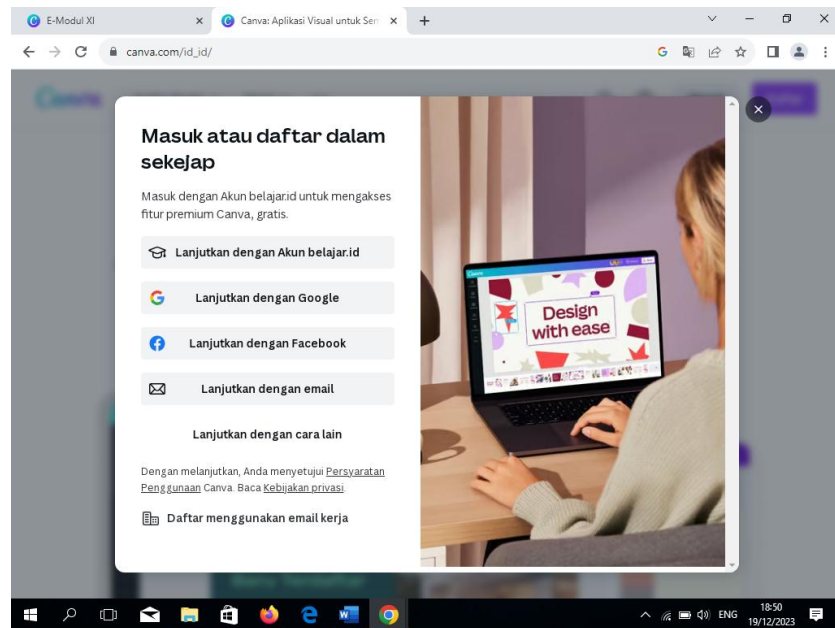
E-Modul XI
Canva: Aplikasi Visual untuk Sem
canva.com/id_id/

Masuk atau daftar dalam sekejap

Masuk dengan Akun belajar.id untuk mengakses fitur premium Canva, gratis.

Lanjutkan dengan Akun belajar.id

Lanjutkan dengan Google

Lanjutkan dengan Facebook

Lanjutkan dengan email

Lanjutkan dengan cara lain

Dengan melanjutkan, Anda menyetujui Persyaratan Penggunaan Canva. Baca Kebijakan privasi.

Daftar menggunakan email kerja

Design with ease

ENG 18:50 19/12/2023